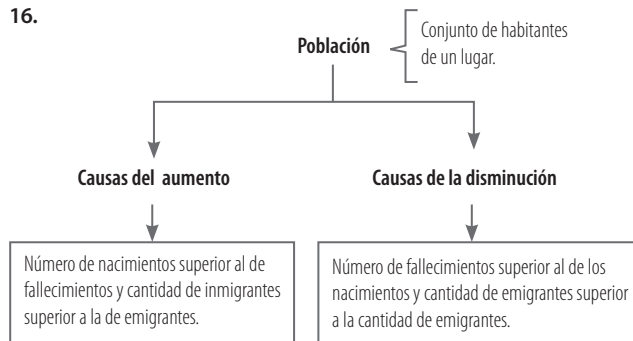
16.

Población

Conjunto de habitantes de un lugar.

Causas del aumento

Causas de la disminución

Número de nacimientos superior al de fallecimientos y cantidad de inmigrantes superior a la de emigrantes.

Número de fallecimientos superior al de los nacimientos y cantidad de emigrantes superior a la cantidad de emigrantes.